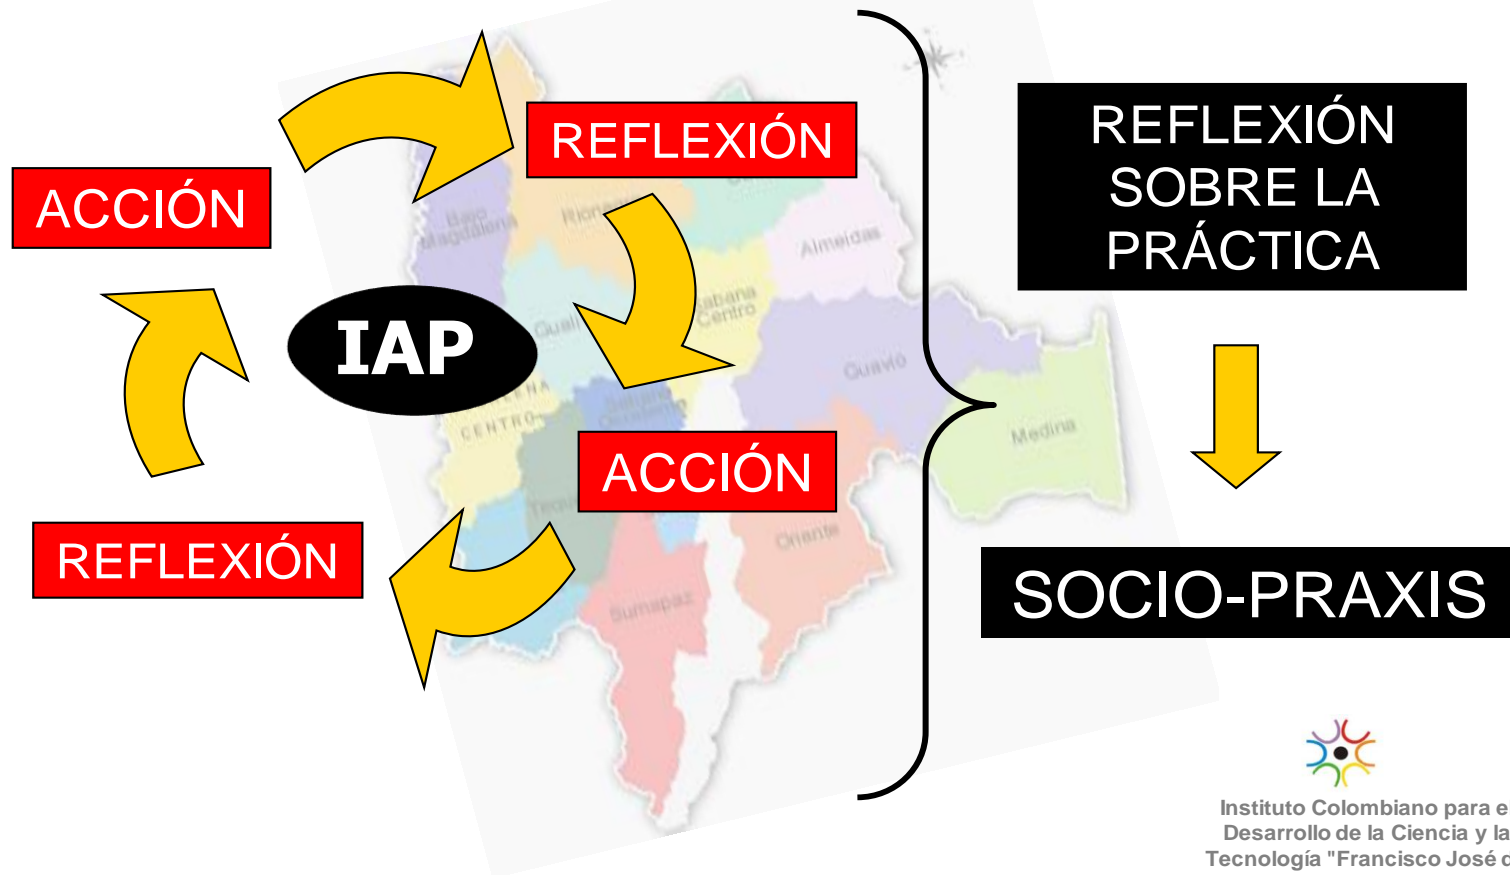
ACCIÓN

REFLEXIÓN

IAP

ACCIÓN

REFLEXIÓN

Bajo Magdalena

Rionegro

Almeidas

Sabana Centro

Gualivá

Guavio

Sabana Occidente

CENTRO

Medina

Tequendama

Oriente

Sumapaz

REFLEXIÓN SOBRE LA PRÁCTICA

SOCIO-PRAXIS

Instituto Colombiano para e
Desarrollo de la Ciencia y la
Tecnología "Francisco José d